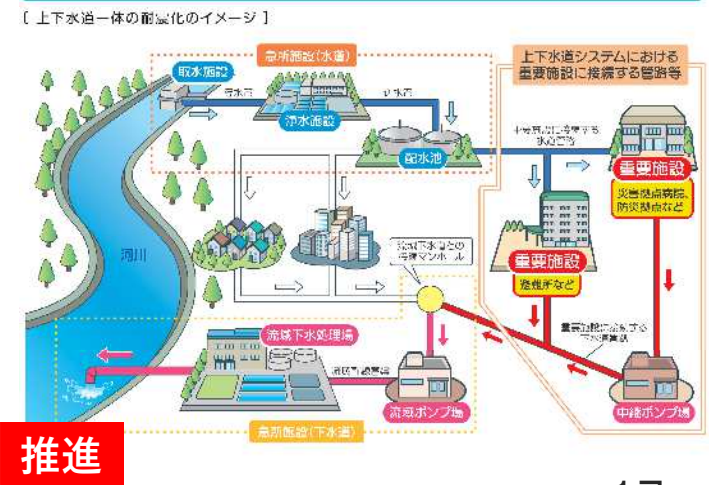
〔 上下水道一体の耐震化のイメージ 〕

急所施設(水道)

取水施設

導水管

浄水施設

送水管

配水池

上下水道システムにおける重要施設に接続する管路等

重要施設に接続する水道管路

重要施設

災害拠点病院、防災拠点など

重要施設

避難所など

河川

流域下水道との接続マンホール

流域下水処理場

流域幹線管渠

重要施設に接続する下水道管路

流域ポンプ場

中継ポンプ場

急所施設(下水道)

推進

17